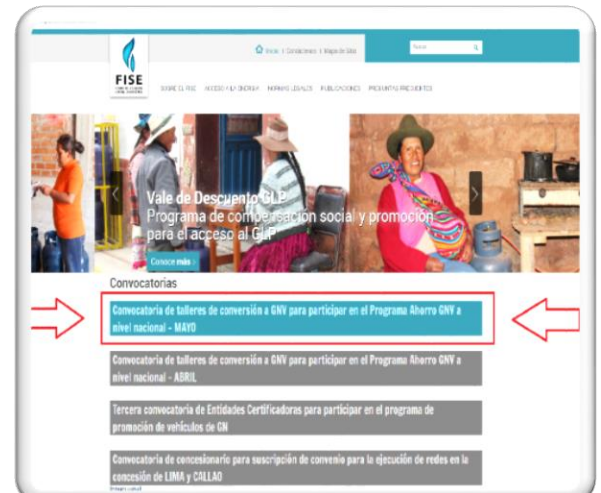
FISE

Inicio | Contáctenos | Mapa de Sitio

Buscar

SOBRE EL FISE   ACCESO A LA ENERGÍA   NORMAS LEGALES   PUBLICACIONES   PREGUNTAS FRECUENTES

Vale de Descuento GLP
Programa de compensación social y promoción para el acceso al GLP

Conoce más

Convocatorias

Convocatoria de talleres de conversión a GNV para participar en el Programa Ahorro GNV a nivel nacional - MAYO

Convocatoria de talleres de conversión a GNV para participar en el Programa Ahorro GNV a nivel nacional - ABRIL

Tercera convocatoria de Entidades Certificadoras para participar en el programa de promoción de vehículos de GN

Convocatoria de concesionario para suscripción de convenio para la ejecución de redes en la concesión de LIMA y CALLAO

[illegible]